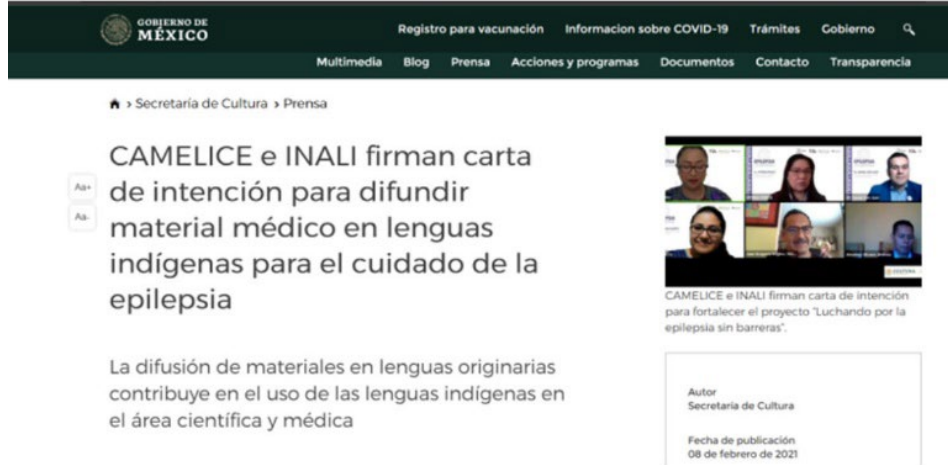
GOBIERNO DE MÉXICO

Registro para vacunación Informacion sobre COVID-19 Trámites Gobierno

Multimedia Blog Prensa Acciones y programas Documentos Contacto Transparencia

› Secretaría de Cultura › Prensa

Aa+
Aa-

CAMELICE e INALI firman carta de intención para difundir material médico en lenguas indígenas para el cuidado de la epilepsia

La difusión de materiales en lenguas originarias contribuye en el uso de las lenguas indígenas en el área científica y médica

CAMELICE e INALI firman carta de intención para fortalecer el proyecto "Luchando por la epilepsia sin barreras".

Autor
Secretaría de Cultura

Fecha de publicación
08 de febrero de 2021